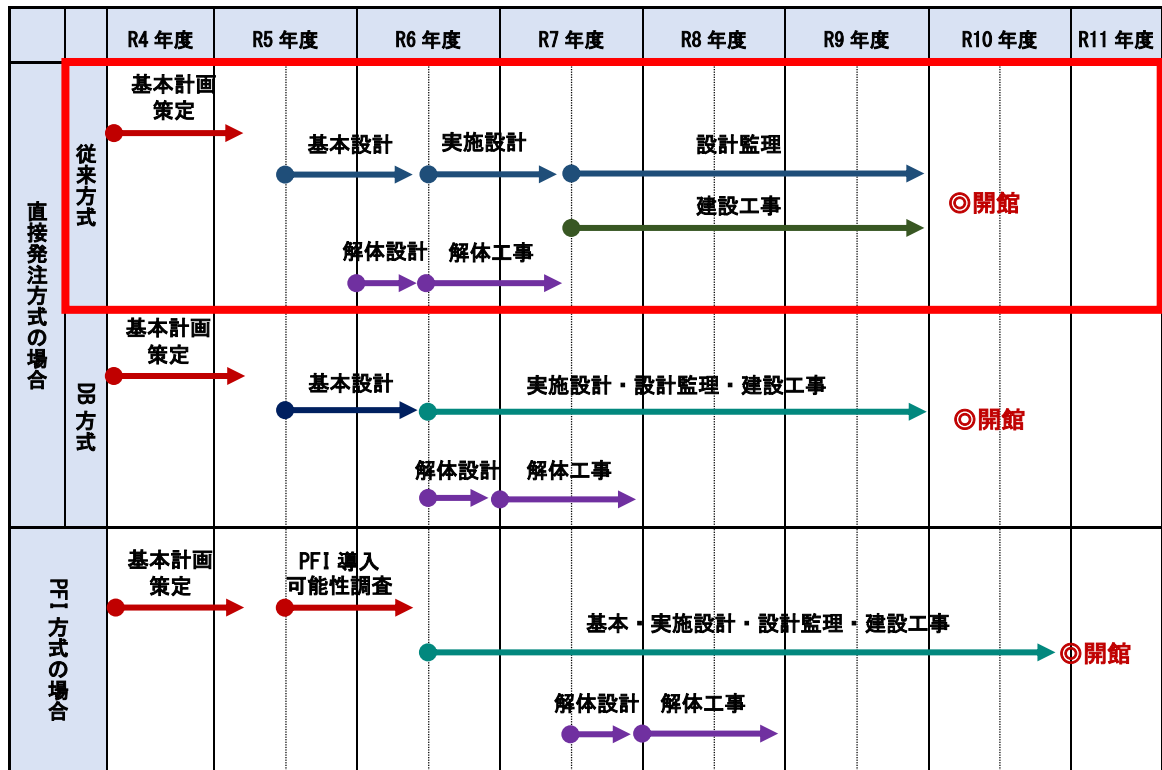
| | | R4 年度 | R5 年度 | R6 年度 | R7 年度 | R8 年度 | R9 年度 | R10 年度 | R11 年度 |
|---|---|---|---|---|---|---|---|---|---|
| 直接発注方式の場合 | 従来方式 | 基本計画策定 | 基本設計 | 実施設計 / 解体設計 / 解体工事 | 設計監理 / 建設工事 | | | ◎開館 | |
| | DB 方式 | 基本計画策定 | 基本設計 | 実施設計・設計監理・建設工事 / 解体設計 / 解体工事 | | | | ◎開館 | |
| PFI 方式の場合 | | 基本計画策定 | PFI 導入可能性調査 | 基本・実施設計・設計監理・建設工事 | 解体設計 / 解体工事 | | | | ◎開館 |